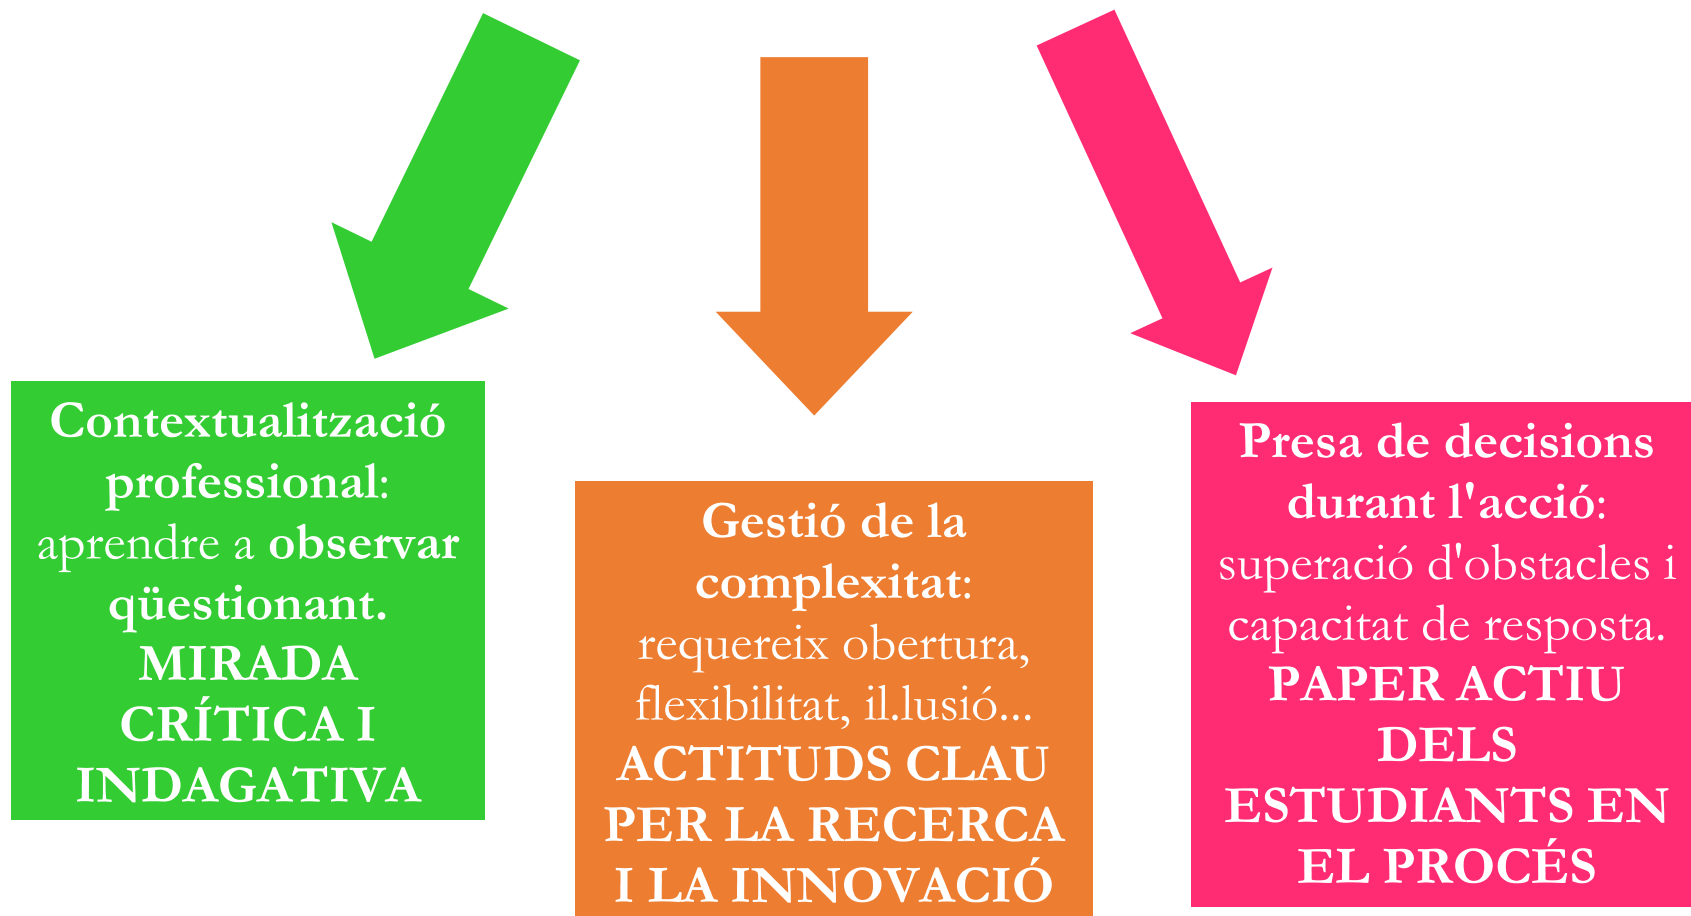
Contextualització professional: aprendre a observar qüestionant. MIRADA CRÍTICA I INDAGATIVA

Gestió de la complexitat: requereix obertura, flexibilitat, il.lusió... ACTITUDS CLAU PER LA RECERCA I LA INNOVACIÓ

Presa de decisions durant l'acció: superació d'obstacles i capacitat de resposta. PAPER ACTIU DELS ESTUDIANTS EN EL PROCÉS